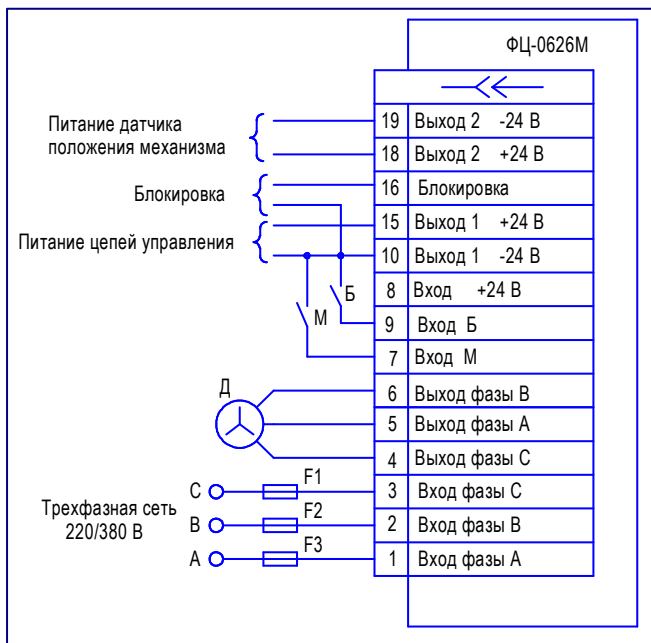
ФЦ-0626М

Питание датчика положения механизма

Блокировка

Питание цепей управления

| 19 | Выход 2 -24 В |
|---|---|
| 18 | Выход 2 +24 В |
| 16 | Блокировка |
| 15 | Выход 1 +24 В |
| 10 | Выход 1 -24 В |
| 8 | Вход +24 В |
| 9 | Вход Б |
| 7 | Вход М |
| 6 | Выход фазы В |
| 5 | Выход фазы А |
| 4 | Выход фазы С |
| 3 | Вход фазы С |
| 2 | Вход фазы В |
| 1 | Вход фазы А |

Б
М
Д

Трехфазная сеть 220/380 В

С
В
А
F1
F2
F3